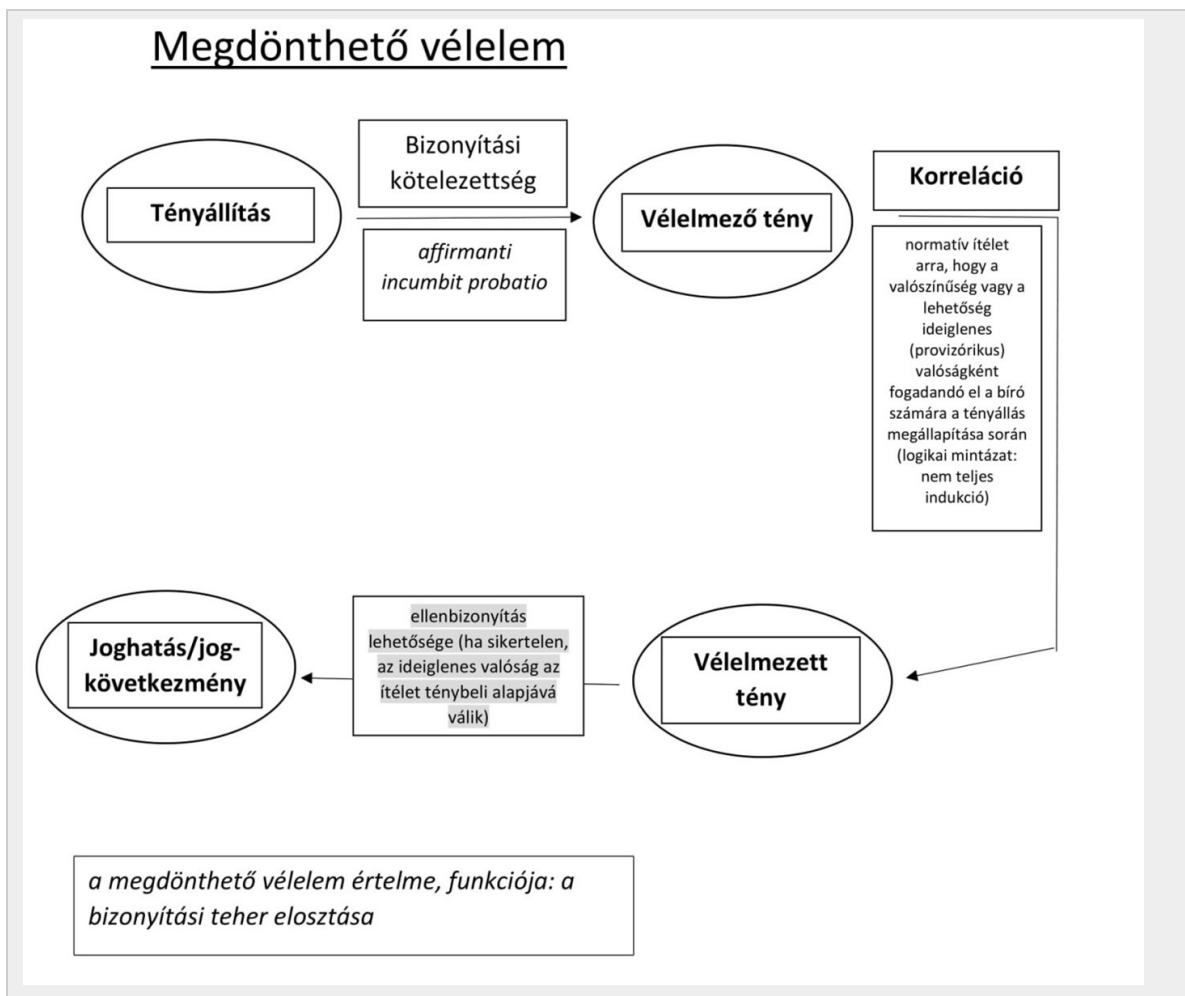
Megdönthető vélelem

Tényállítás

Bizonyítási kötelezettség

affirmanti incumbit probatio

Vélelmező tény

Korreláció

normatív ítélet arra, hogy a valószínűség vagy a lehetőség ideiglenes (provizórikus) valóságként fogadandó el a bíró számára a tényállás megállapítása során (logikai mintázat: nem teljes indukció)

Joghatás/jogkövetkezmény

ellenbizonyítás lehetősége (ha sikertelen, az ideiglenes valóság az ítélet ténybeli alapjává válik)

Vélelmezett tény

a megdönthető vélelem értelme, funkciója: a bizonyítási teher elosztása